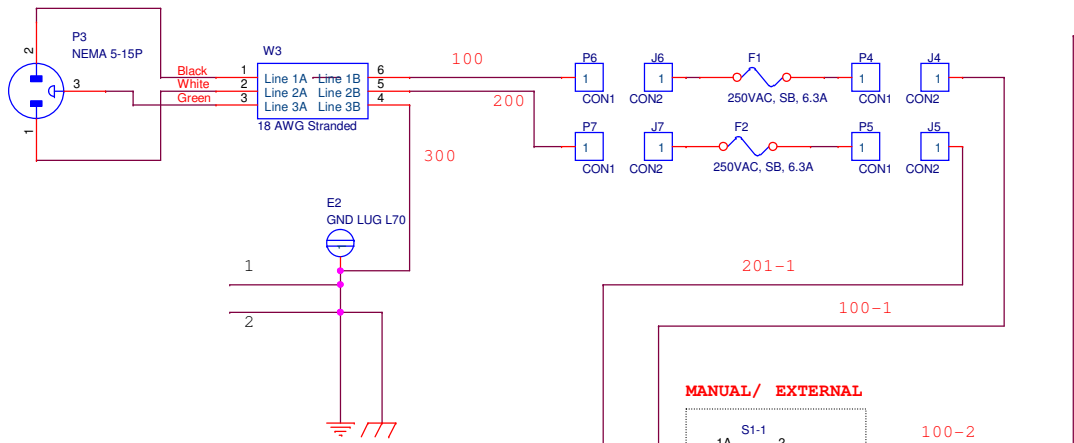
P3
NEMA 5-15P
2
3
1
Black
White
Green
1
2
3
W3
Line 1A Line 1B
Line 2A Line 2B
Line 3A Line 3B
18 AWG Stranded
6
5
4
100
200
300
P6
1
CON1
J6
1
CON2
F1
250VAC, SB, 6.3A
P4
1
CON1
J4
1
CON2
P7
1
CON1
J7
1
CON2
F2
250VAC, SB, 6.3A
P5
1
CON1
J5
1
CON2
E2
GND LUG L70
1
2
201-1
100-1
MANUAL/ EXTERNAL
S1-1
1A
2
100-2